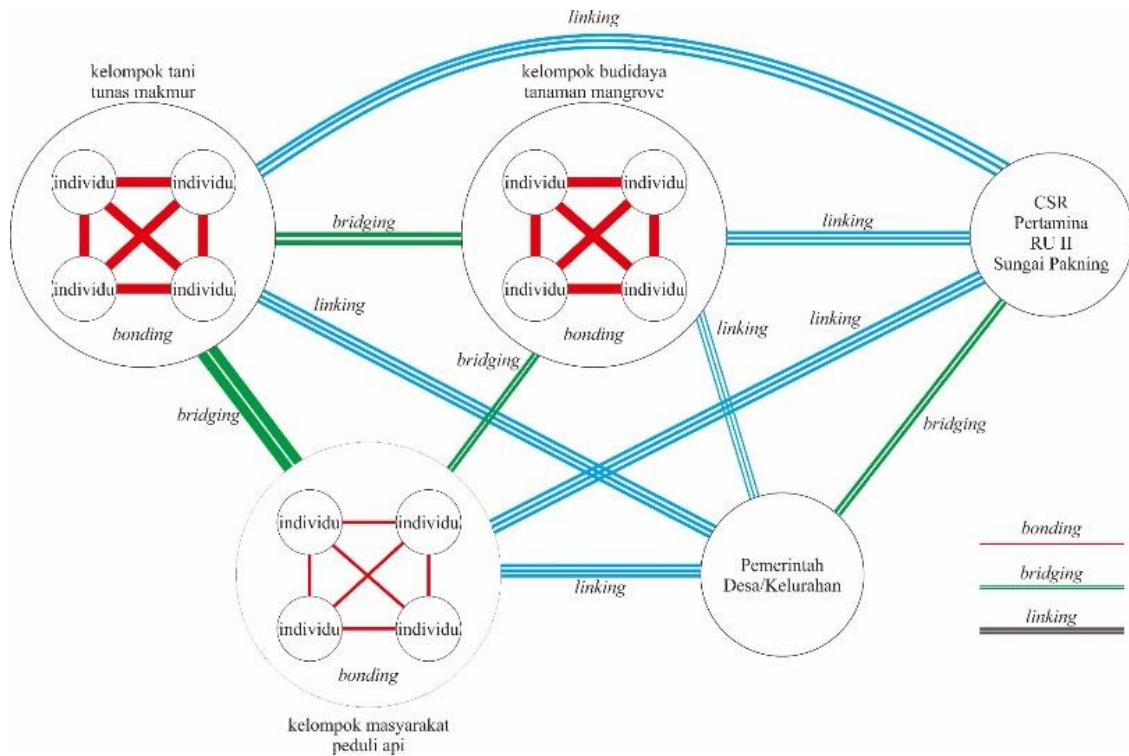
linking

kelompok tani tunas makmur

kelompok budidaya tanaman mangrove

individu individu
individu individu
bonding

bridging

individu individu
individu individu
bonding

linking

CSR Pertamina RU II Sungai Pakning

linking

linking

bridging

linking

linking

bridging

bridging

individu individu
individu individu
bonding

kelompok masyarakat peduli api

linking

Pemerintah Desa/Kelurahan

bonding
bridging
linking